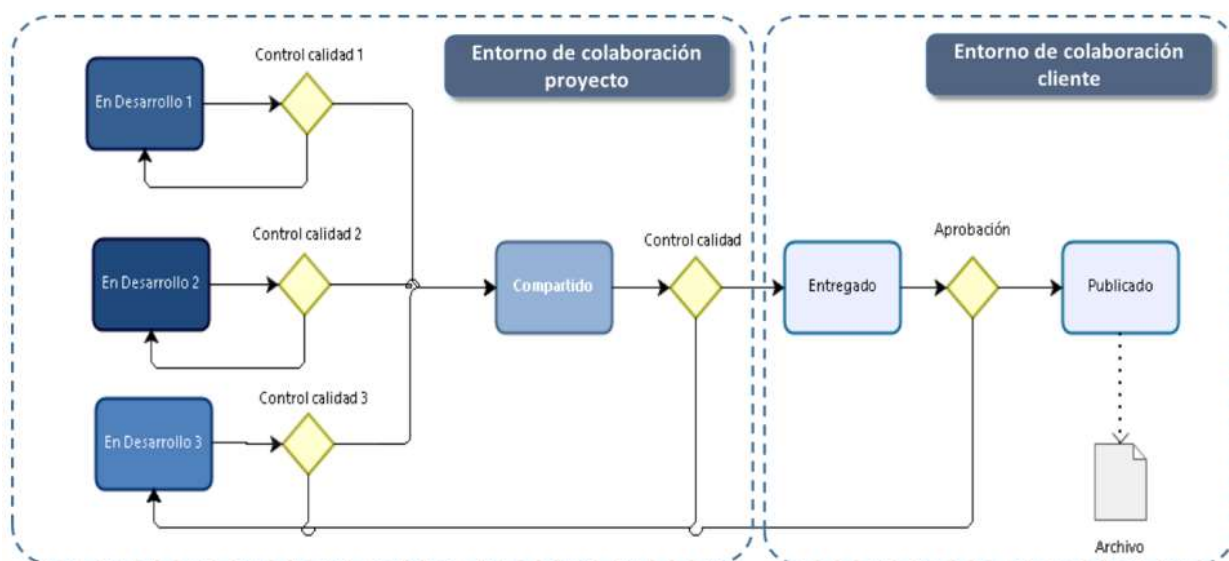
Entorno de colaboración proyecto

Entorno de colaboración cliente

Control calidad 1

En Desarrollo 1

Control calidad 2

En Desarrollo 2

Compartido

Control calidad

Entregado

Aprobación

Publicado

Control calidad 3

En Desarrollo 3

Archivo